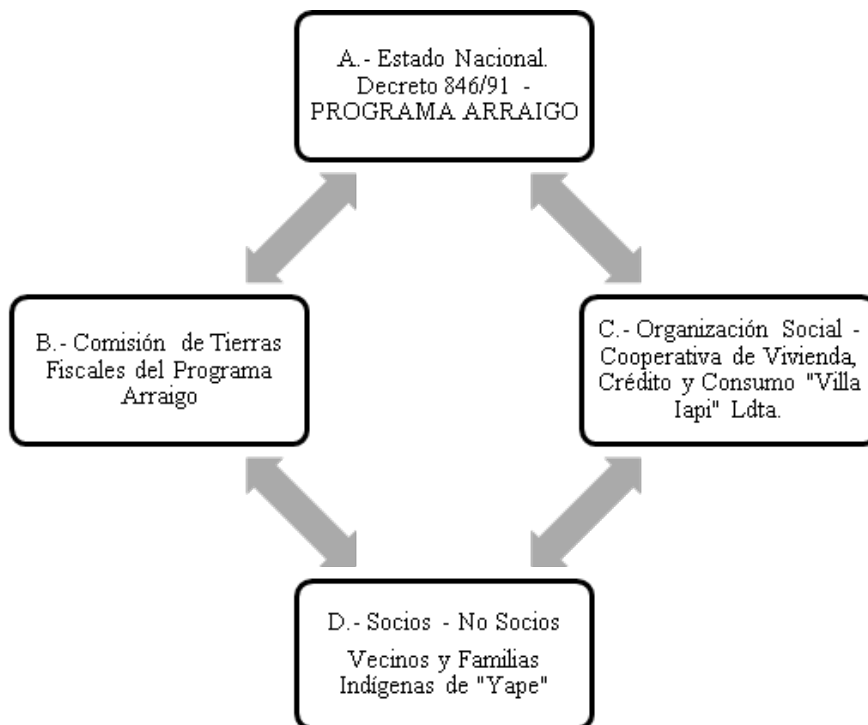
A.- Estado Nacional. Decreto 846/91 - PROGRAMA ARRAIGO

B.- Comisión de Tierras Fiscales del Programa Arraigo

C.- Organización Social - Cooperativa de Vivienda, Crédito y Consumo "Villa Iapi" Ldta.

D.- Socios - No Socios

Vecinos y Familias Indígenas de "Yape"